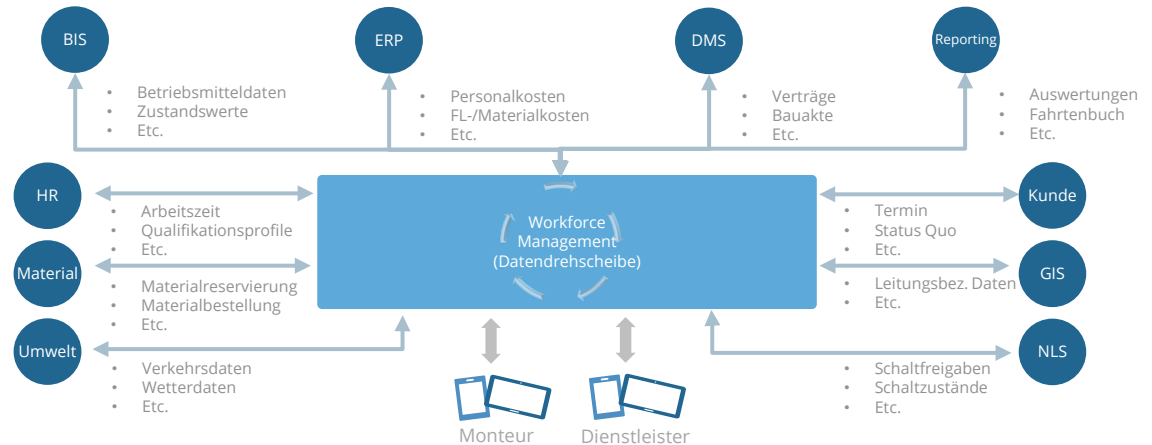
BIS

- Betriebsmitteldaten
- Zustandswerte
- Etc.

ERP

- Personalkosten
- FL-/Materialkosten
- Etc.

DMS

- Verträge
- Bauakte
- Etc.

Reporting

- Auswertungen
- Fahrtenbuch
- Etc.

HR

- Arbeitszeit
- Qualifikationsprofile
- Etc.

Material

- Materialreservierung
- Materialbestellung
- Etc.

Umwelt

- Verkehrsdaten
- Wetterdaten
- Etc.

Workforce Management (Datendrehscheibe)

Kunde

- Termin
- Status Quo
- Etc.

GIS

- Leitungsbez. Daten
- Etc.

NLS

- Schaltfreigaben
- Schaltzustände
- Etc.

Monteur

Dienstleister